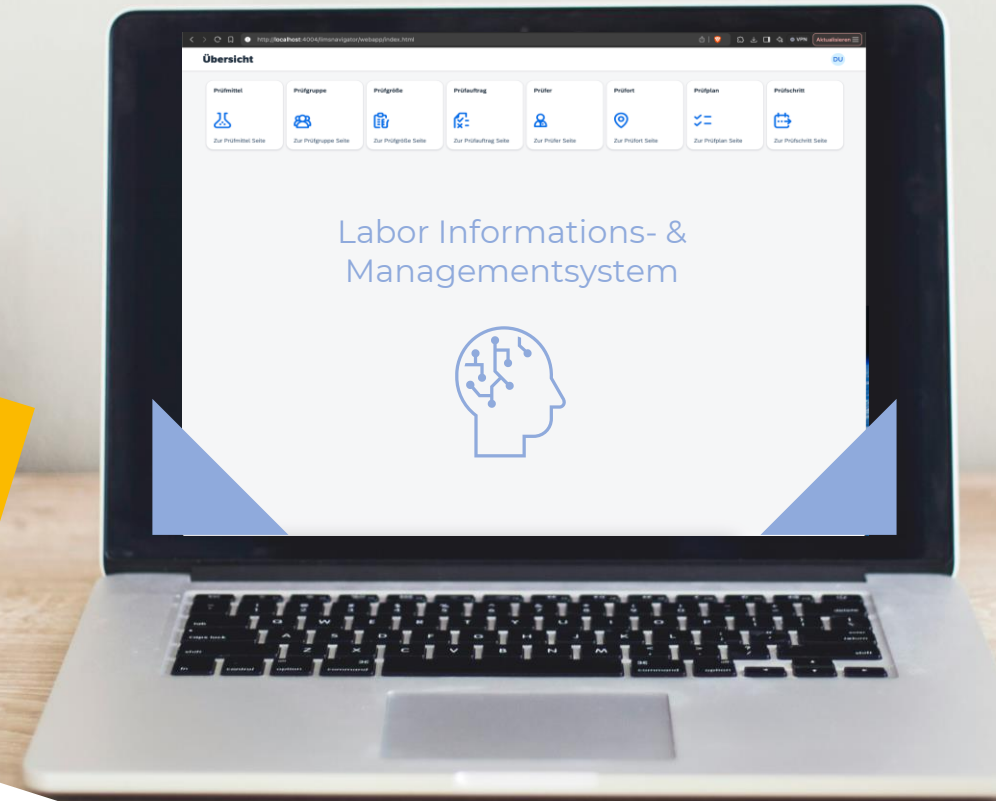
http://localhost:4004/limsnavigator/webapp/index.html

VPN Aktualisieren

Übersicht

DU

Prüfmittel
Zur Prüfmittel Seite

Prüfgruppe
Zur Prüfgruppe Seite

Prüfgröße
Zur Prüfgröße Seite

Prüfauftrag
Zur Prüfauftrag Seite

Prüfer
Zur Prüfer Seite

Prüfort
Zur Prüfort Seite

Prüfplan
Zur Prüfplan Seite

Prüfschritt
Zur Prüfschritt Seite

Labor Informations- & Managementsystem